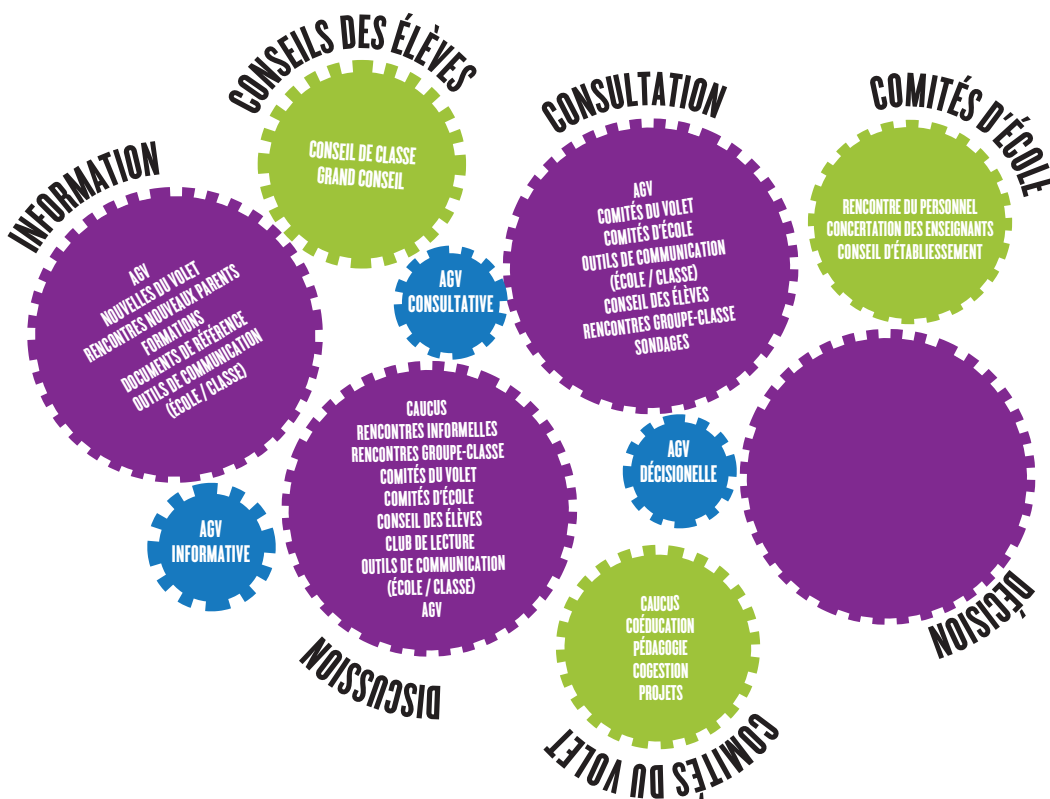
CONSEILS DES ÉLÈVES

CONSEIL DE CLASSE
GRAND CONSEIL

INFORMATION

AGV
NOUVELLES DU VOLET
RENCONTRES NOUVEAUX PARENTS
FORMATIONS
DOCUMENTS DE RÉFÉRENCE
OUTILS DE COMMUNICATION
(ÉCOLE / CLASSE)

AGV
CONSULTATIVE

CONSULTATION

AGV
COMITÉS DU VOLET
COMITÉS D'ÉCOLE
OUTILS DE COMMUNICATION
(ÉCOLE / CLASSE)
CONSEIL DES ÉLÈVES
RENCONTRES GROUPE-CLASSE
SONDAGES

COMITÉS D'ÉCOLE

RENCONTRE DU PERSONNEL
CONCERTATION DES ENSEIGNANTS
CONSEIL D'ÉTABLISSEMENT

CAUCUS
RENCONTRES INFORMELLES
RENCONTRES GROUPE-CLASSE
COMITÉS DU VOLET
COMITÉS D'ÉCOLE
CONSEIL DES ÉLÈVES
CLUB DE LECTURE
OUTILS DE COMMUNICATION
(ÉCOLE / CLASSE)
AGV

AGV
DÉCISIONELLE

AGV
INFORMATIVE

DISCUSSION

CAUCUS
COÉDUCATION
PÉDAGOGIE
COGESTION
PROJETS

COMITÉS DU VOLET

DÉCISION